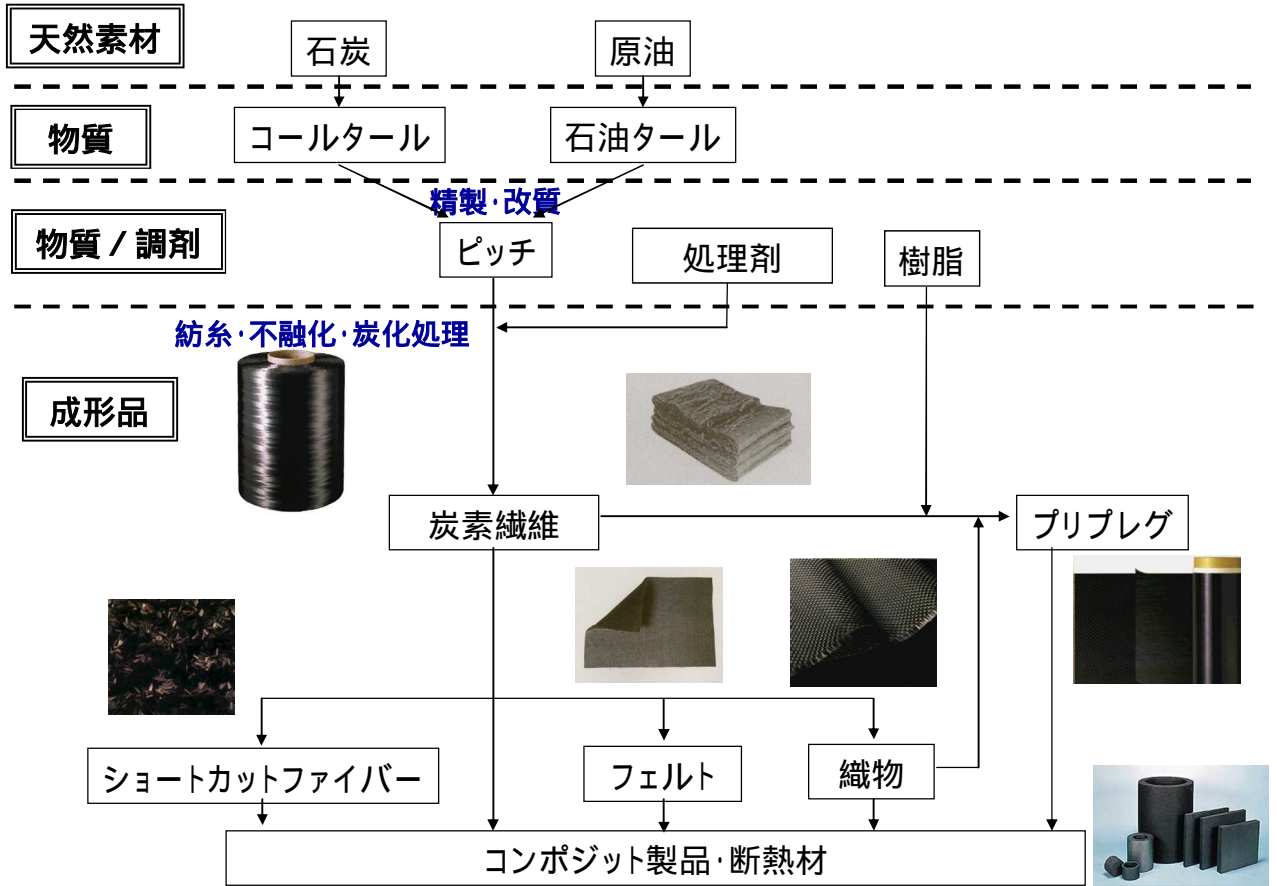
天然素材

石炭

原油

物質

コールタール

石油タール

精製·改質

物質 / 調剤

ピッチ

処理剤

樹脂

紡糸·不融化·炭化処理

成形品

炭素繊維

プリプレグ

ショートカットファイバー

フェルト

織物

コンポジット製品·断熱材